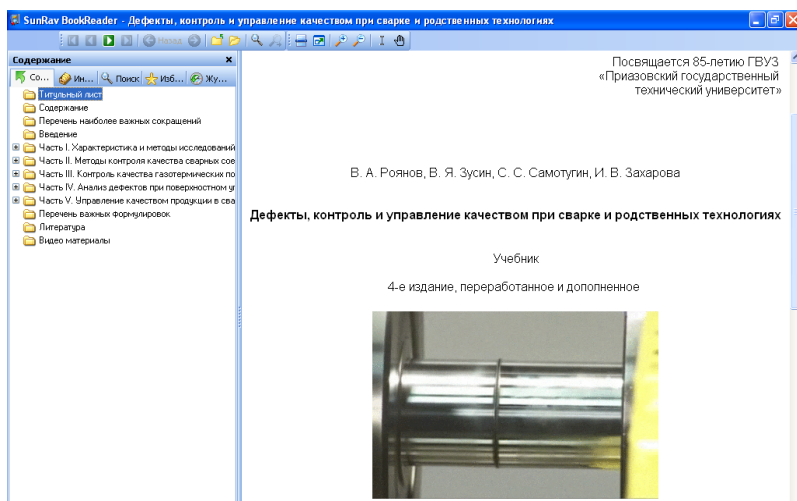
SunRav BookReader - Дефекты, контроль и управление качеством при сварке и родственных технологиях

Назад

Содержание

Со... Ин... Поиск Изб... Жу...

Титульный лист
Содержание
Перечень наиболее важных сокращений
Введение
Часть I. Характеристика и методы исследований
Часть II. Методы контроля качества сварных сое
Часть III. Контроль качества газотермических по
Часть IV. Анализ дефектов при поверхностном уп
Часть V. Управление качеством продукции в сва
Перечень важных формулировок
Литература
Видео материалы

Посвящается 85-летию ГВУЗ «Приазовский государственный технический университет»

В. А. Роянов, В. Я. Зусин, С. С. Самотугин, И. В. Захарова

Дефекты, контроль и управление качеством при сварке и родственных технологиях

Учебник

4-е издание, переработанное и дополненное